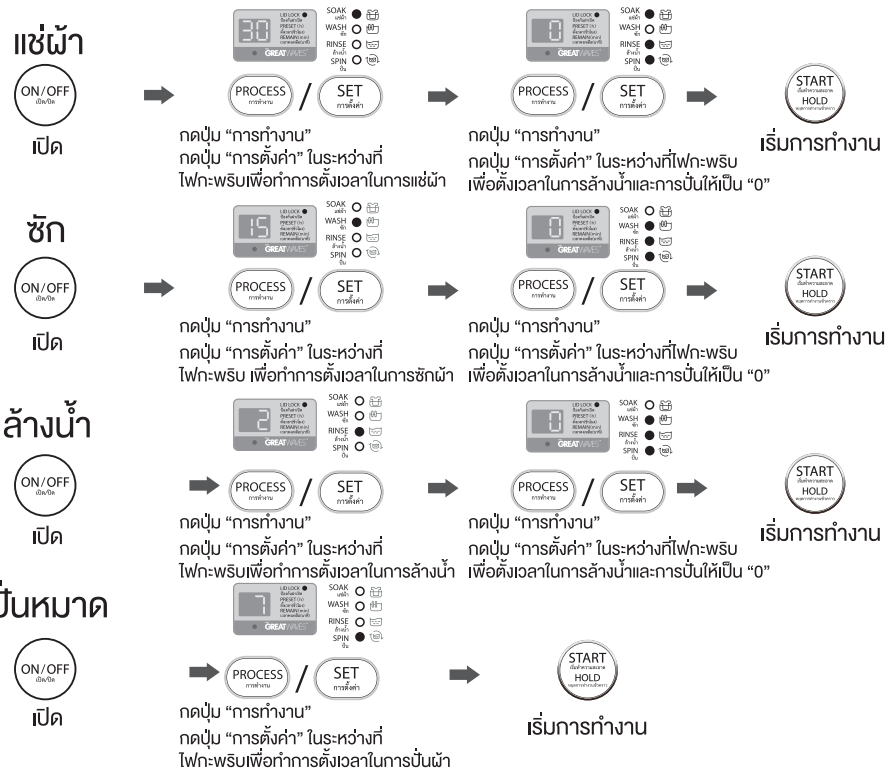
แช่ผ้า

ON/OFF
เปิด/ปิด

เปิด

30

SOAK แช่ผ้า
WASH ซัก
RINSE ล้างน้ำ
SPIN ปั่น

GREATWAVES

PROCESS
การทำงาน

SET
การตั้งค่า

กดปุ่ม "การทำงาน"
กดปุ่ม "การตั้งค่า" ในระหว่างที่ไฟกะพริบเพื่อทำการตั้งเวลาในการแช่ผ้า

0

PROCESS
การทำงาน

SET
การตั้งค่า

กดปุ่ม "การทำงาน"
กดปุ่ม "การตั้งค่า" ในระหว่างที่ไฟกะพริบเพื่อตั้งเวลาในการล้างน้ำและการปั่นให้เป็น "0"

START
HOLD

เริ่มการทำงาน

ซัก

ON/OFF
เปิด/ปิด

เปิด

15

PROCESS
การทำงาน

SET
การตั้งค่า

กดปุ่ม "การทำงาน"
กดปุ่ม "การตั้งค่า" ในระหว่างที่ไฟกะพริบ เพื่อทำการตั้งเวลาในการซักผ้า

0

PROCESS
การทำงาน

SET
การตั้งค่า

กดปุ่ม "การทำงาน"
กดปุ่ม "การตั้งค่า" ในระหว่างที่ไฟกะพริบเพื่อตั้งเวลาในการล้างน้ำและการปั่นให้เป็น "0"

START
HOLD

เริ่มการทำงาน

ล้างน้ำ

ON/OFF
เปิด/ปิด

เปิด

2

PROCESS
การทำงาน

SET
การตั้งค่า

กดปุ่ม "การทำงาน"
กดปุ่ม "การตั้งค่า" ในระหว่างที่ไฟกะพริบเพื่อทำการตั้งเวลาในการล้างน้ำ

0

PROCESS
การทำงาน

SET
การตั้งค่า

กดปุ่ม "การทำงาน"
กดปุ่ม "การตั้งค่า" ในระหว่างที่ไฟกะพริบเพื่อตั้งเวลาในการล้างน้ำและการปั่นให้เป็น "0"

START
HOLD

เริ่มการทำงาน

ปั่นหมาด

ON/OFF
เปิด/ปิด

เปิด

7

PROCESS
การทำงาน

SET
การตั้งค่า

กดปุ่ม "การทำงาน"
กดปุ่ม "การตั้งค่า" ในระหว่างที่ไฟกะพริบเพื่อทำการตั้งเวลาในการปั่นผ้า

START
HOLD

เริ่มการทำงาน